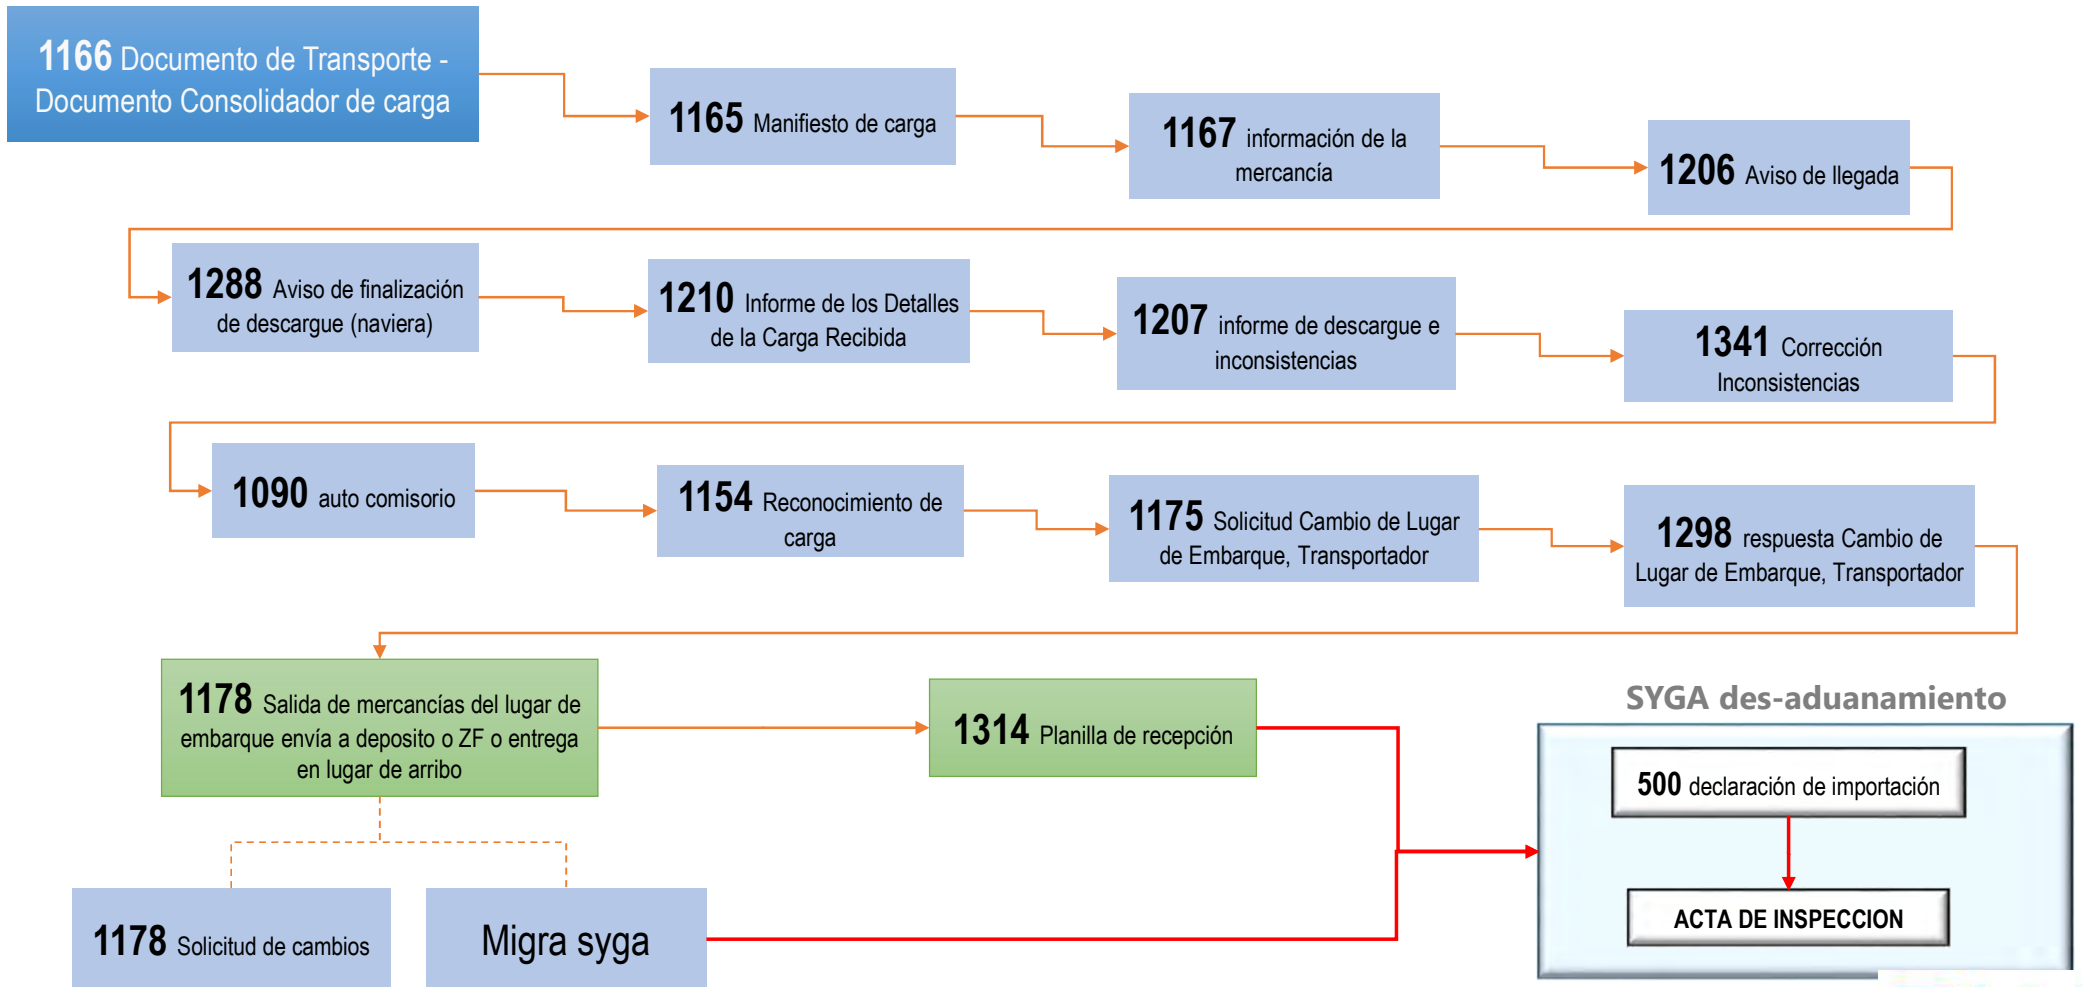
1166 Documento de Transporte - Documento Consolidador de carga

1165 Manifiesto de carga

1167 información de la mercancía

1206 Aviso de llegada

1288 Aviso de finalización de descargue (naviera)

1210 Informe de los Detalles de la Carga Recibida

1207 informe de descargue e inconsistencias

1341 Corrección Inconsistencias

1090 auto comisorio

1154 Reconocimiento de carga

1175 Solicitud Cambio de Lugar de Embarque, Transportador

1298 respuesta Cambio de Lugar de Embarque, Transportador

1178 Salida de mercancías del lugar de embarque envía a deposito o ZF o entrega en lugar de arribo

1314 Planilla de recepción

SYGA des-aduanamiento

500 declaración de importación

ACTA DE INSPECCION

1178 Solicitud de cambios

Migra syga